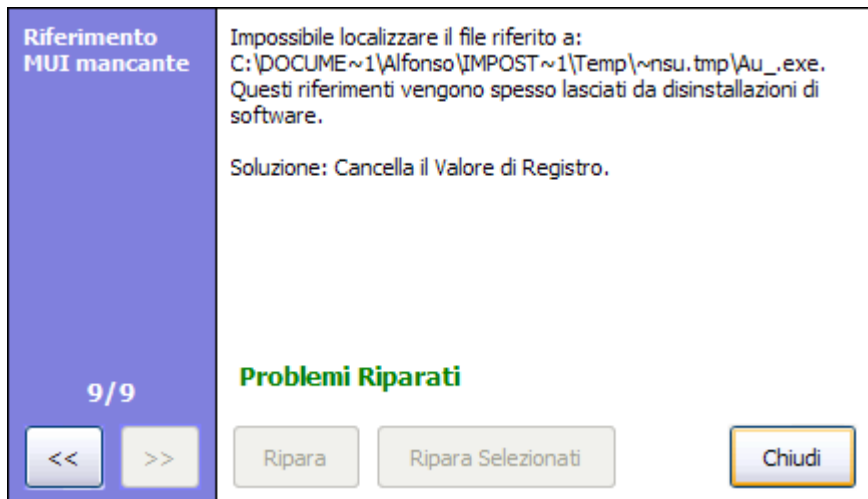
Riferimento MUI mancante

Impossibile localizzare il file riferito a:
C:\DOCUME~1\Alfonso\IMPOST~1\Temp\~nsu.tmp\Au_.exe.
Questi riferimenti vengono spesso lasciati da disinstallazioni di software.

Soluzione: Cancella il Valore di Registro.

9/9

Problemi Riparati

<<
>>
Ripara
Ripara Selezionati
Chiudi